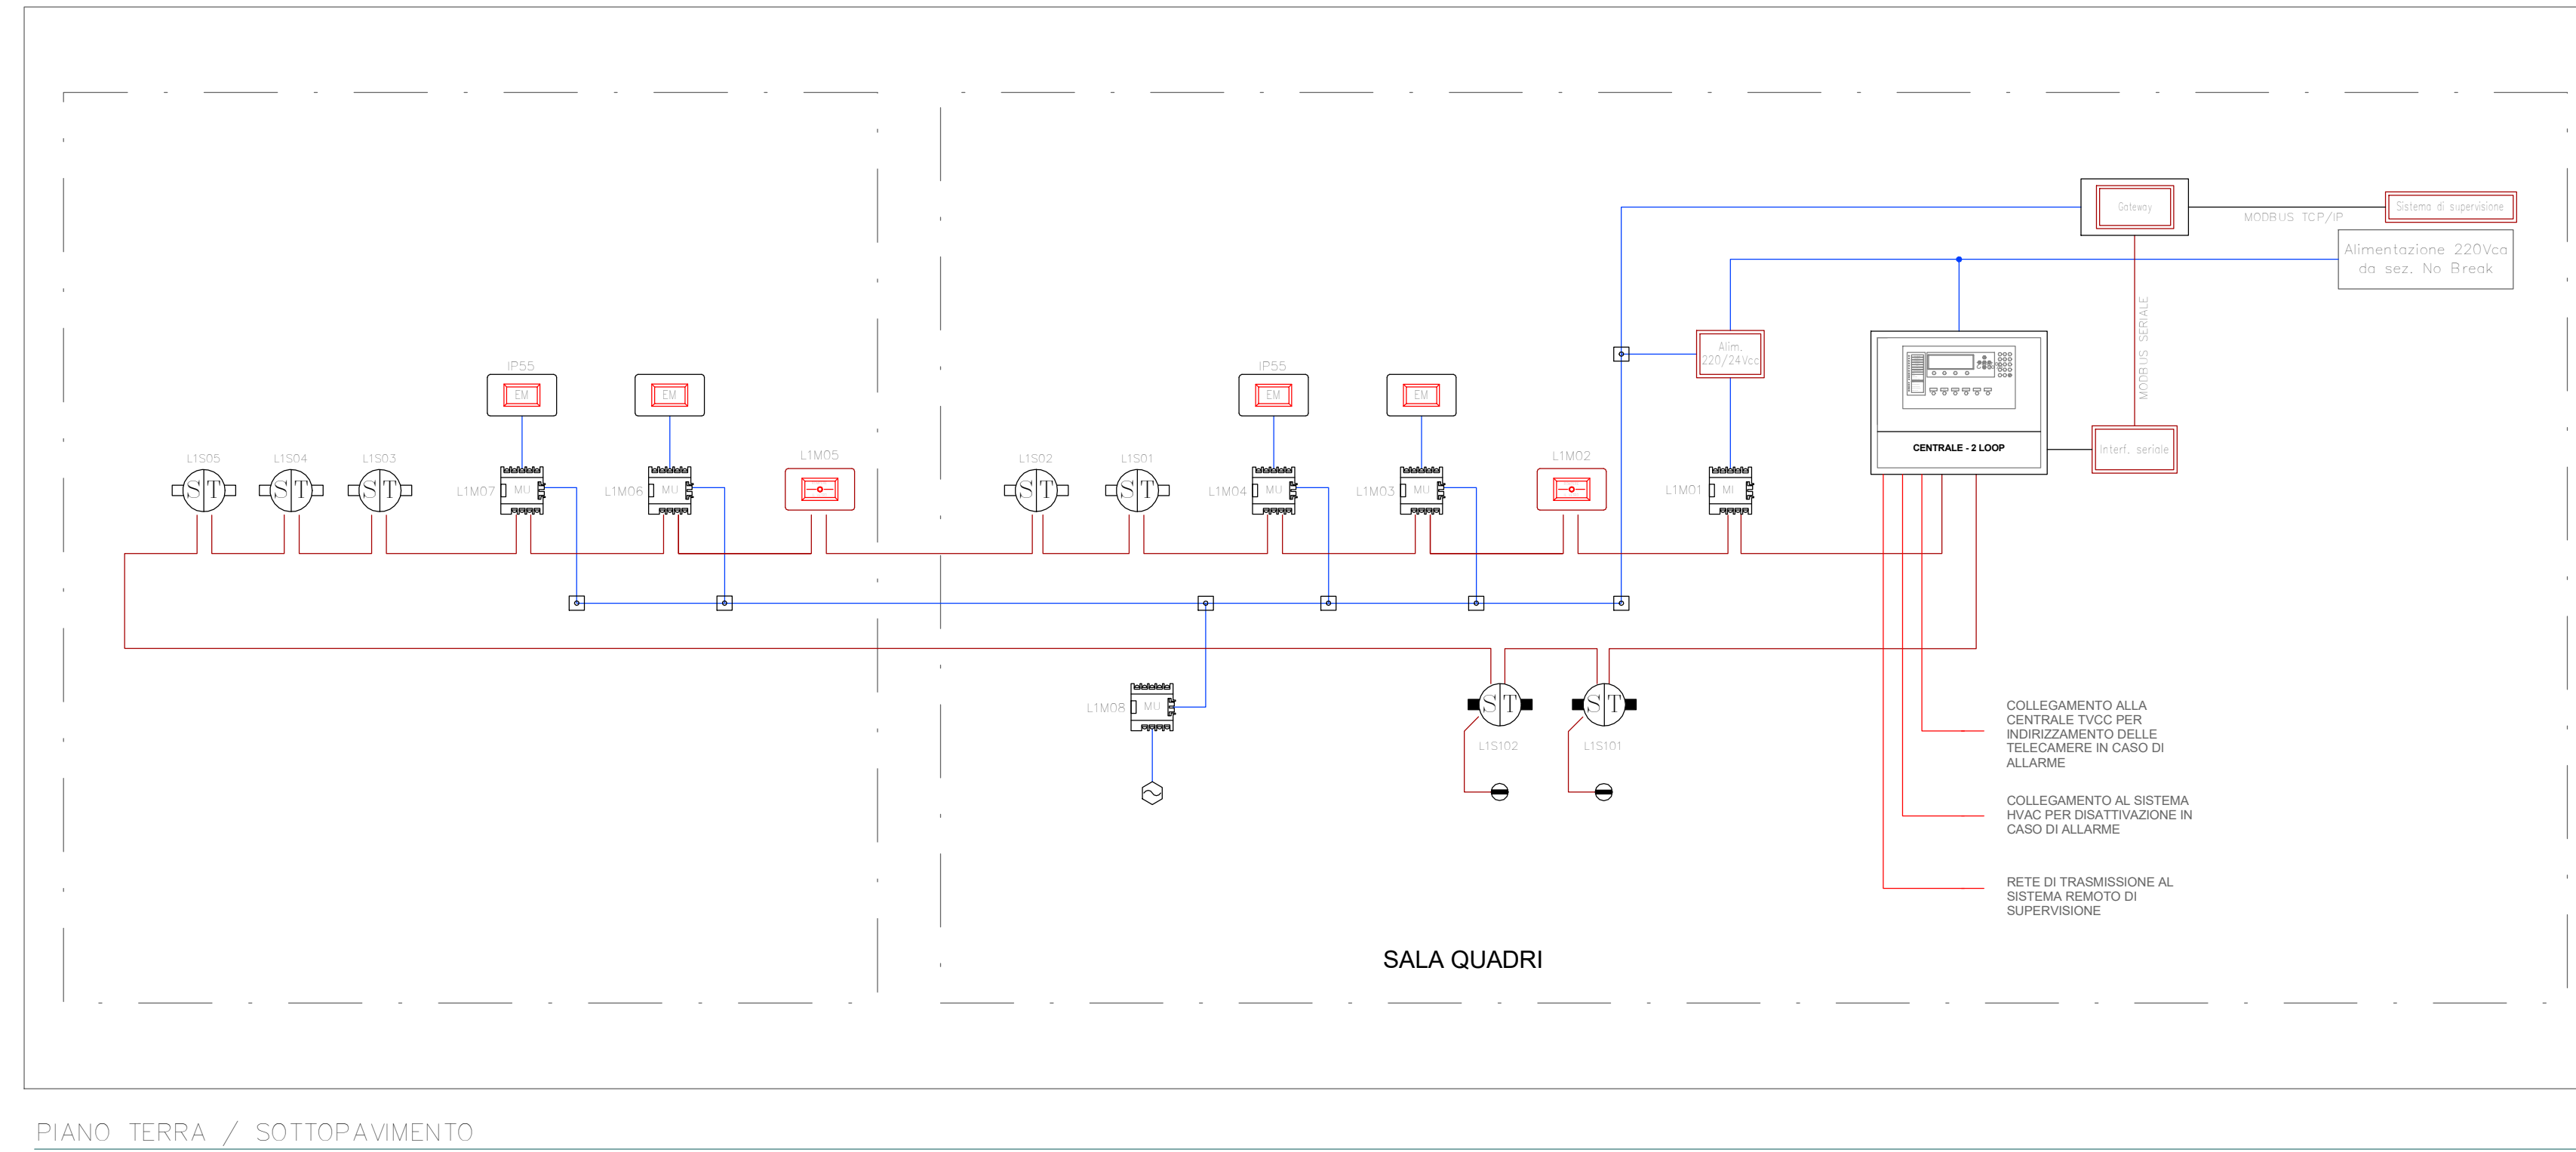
Gateway

MODBUS TCP/IP

Sistema di supervisione

Alimentazione 220Vca da sez. No Break

MODBUS SERIALE

Alim. 220/24Vcc

CENTRALE - 2 LOOP

Interf. seriale

IP55

EM

EM

IP55

EM

EM

L1S05 S T

L1S04 S T

L1S03 S T

L1M07 MU

L1M06 MU

L1M05

L1S02 S T

L1S01 S T

L1M04 MU

L1M03 MU

L1M02

L1M01 MI

L1M08 MU

S T L1S102

S T L1S101

COLLEGAMENTO ALLA CENTRALE TVCC PER INDIRIZZAMENTO DELLE TELECAMERE IN CASO DI ALLARME

COLLEGAMENTO AL SISTEMA HVAC PER DISATTIVAZIONE IN CASO DI ALLARME

RETE DI TRASMISSIONE AL SISTEMA REMOTO DI SUPERVISIONE

SALA QUADRI

PIANO TERRA / SOTTOPAVIMENTO